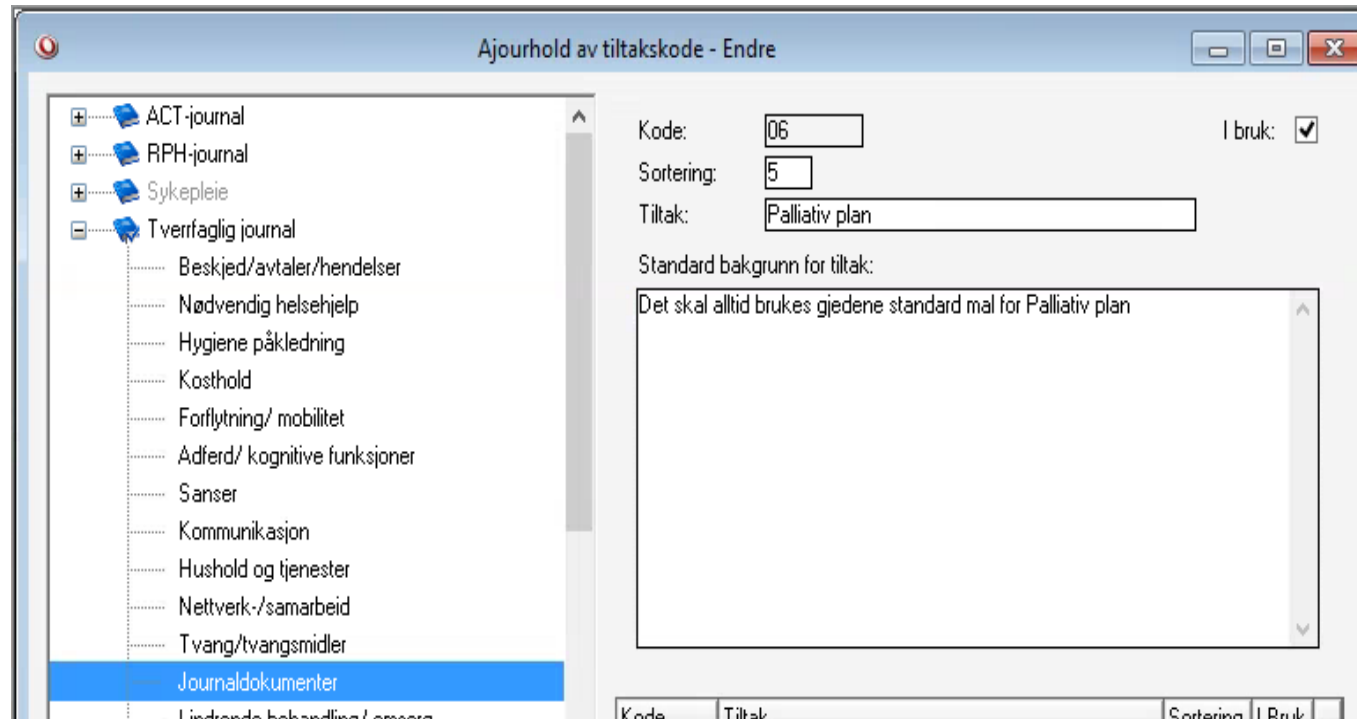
Ajourhold av tiltakskode - Endre

ACT-journal
RPH-journal
Sykepleie
Tverrfaglig journal
Beskjed/avtaler/hendelser
Nødvendig helsehjelp
Hygiene påkledning
Kosthold
Forflytning/ mobilitet
Adferd/ kognitive funksjoner
Sanser
Kommunikasjon
Hushold og tjenester
Nettverk-/samarbeid
Tvang/tvangsmidler
Journaldokumenter
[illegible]

Kode: 06
I bruk: ✓
Sortering: 5
Tiltak: Palliativ plan
Standard bakgrunn for tiltak:
Det skal alltid brukes gjedene standard mal for Palliativ plan

| Kode | Tiltak | Sortering | I Bruk |